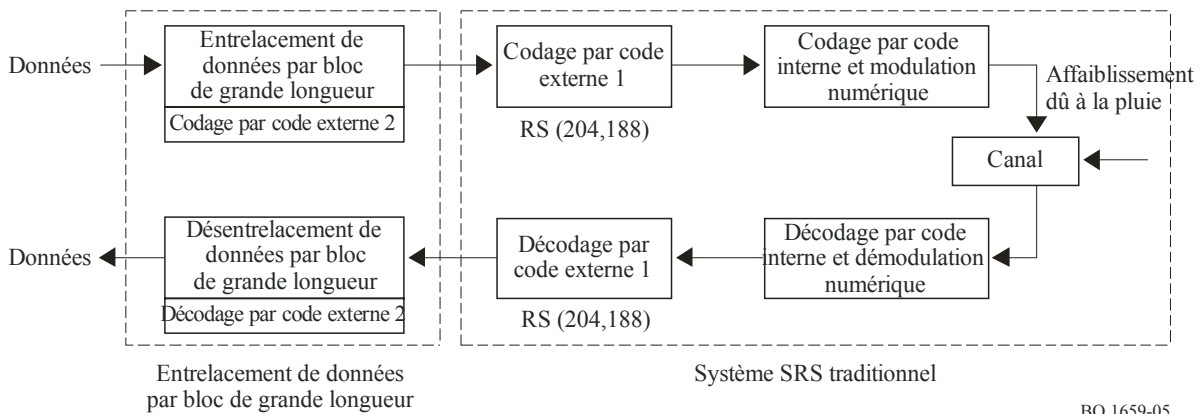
Données

Entrelacement de données par bloc de grande longueur

Codage par code externe 2

Codage par code externe 1

RS (204,188)

Codage par code interne et modulation numérique

Affaiblissement dû à la pluie

Canal

Données

Désentrelacement de données par bloc de grande longueur

Décodage par code externe 2

Décodage par code externe 1

RS (204,188)

Décodage par code interne et démodulation numérique

Entrelacement de données par bloc de grande longueur

Système SRS traditionnel

BO.1659-05